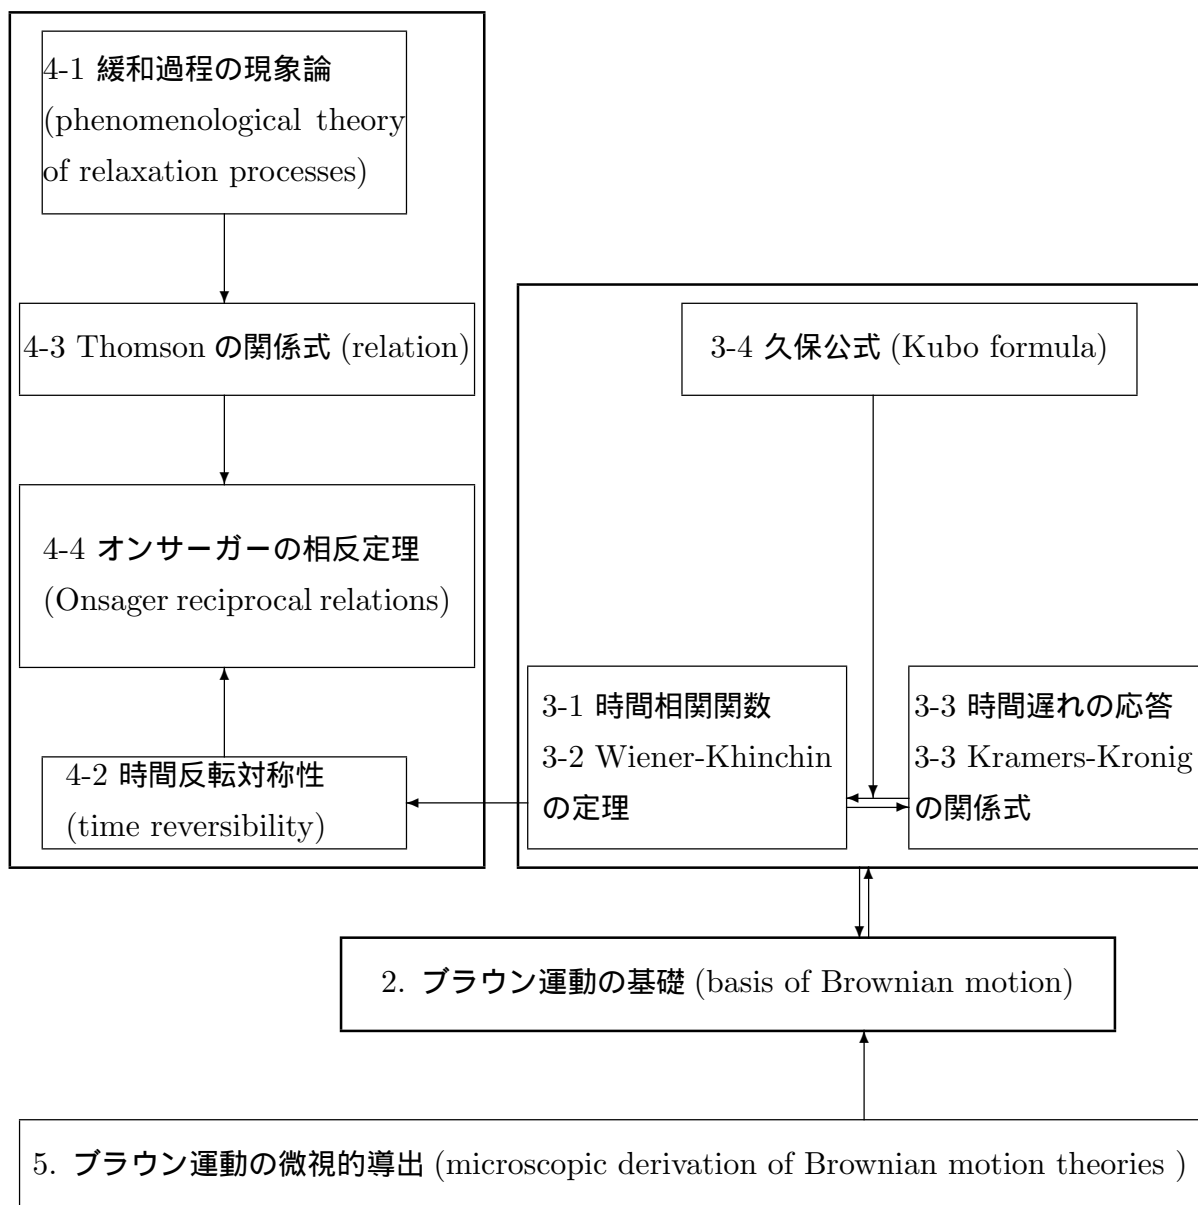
4-1 緩和過程の現象論 (phenomenological theory of relaxation processes)

4-3 Thomson の関係式 (relation)

4-4 オンサーガーの相反定理 (Onsager reciprocal relations)

4-2 時間反転対称性 (time reversibility)

3-4 久保公式 (Kubo formula)

3-1 時間相関関数
3-2 Wiener-Khinchin の定理

3-3 時間遅れの応答
3-3 Kramers-Kronig の関係式

2. ブラウン運動の基礎 (basis of Brownian motion)

5. ブラウン運動の微視的導出 (microscopic derivation of Brownian motion theories )